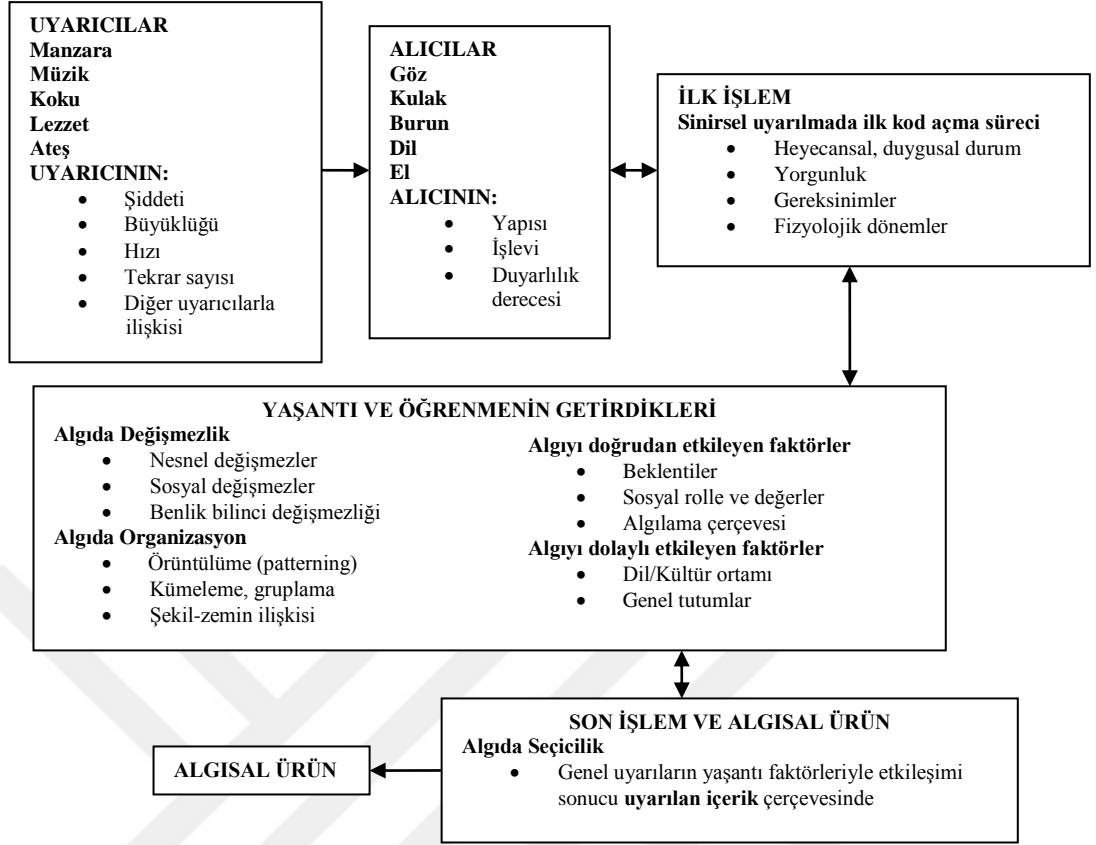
UYARICILAR
Manzara
Müzik
Koku
Lezzet
Ateş
UYARICININ:
• Şiddeti
• Büyüklüğü
• Hızı
• Tekrar sayısı
• Diğer uyarıcılarla ilişkisi

ALICILAR
Göz
Kulak
Burun
Dil
El
ALICININ:
• Yapısı
• İşlevi
• Duyarlılık derecesi

İLK İŞLEM
Sinirsel uyarılmada ilk kod açma süreci
• Heyecansal, duygusal durum
• Yorgunluk
• Gereksinimler
• Fizyolojik dönemler

YAŞANTI VE ÖĞRENMENİN GETİRDİKLERİ
Algıda Değişmezlik
• Nesnel değişmezler
• Sosyal değişmezler
• Benlik bilinci değişmezliği
Algıda Organizasyon
• Örüntülüme (patterning)
• Kümeleme, gruplama
• Şekil-zemin ilişkisi

Algıyı doğrudan etkileyen faktörler
• Beklentiler
• Sosyal rolle ve değerler
• Algılama çerçevesi
Algıyı dolaylı etkileyen faktörler
• Dil/Kültür ortamı
• Genel tutumlar

SON İŞLEM VE ALGISAL ÜRÜN
Algıda Seçicilik
• Genel uyarıların yaşantı faktörleriyle etkileşimi sonucu uyarılan içerik çerçevesinde

ALGISAL ÜRÜN